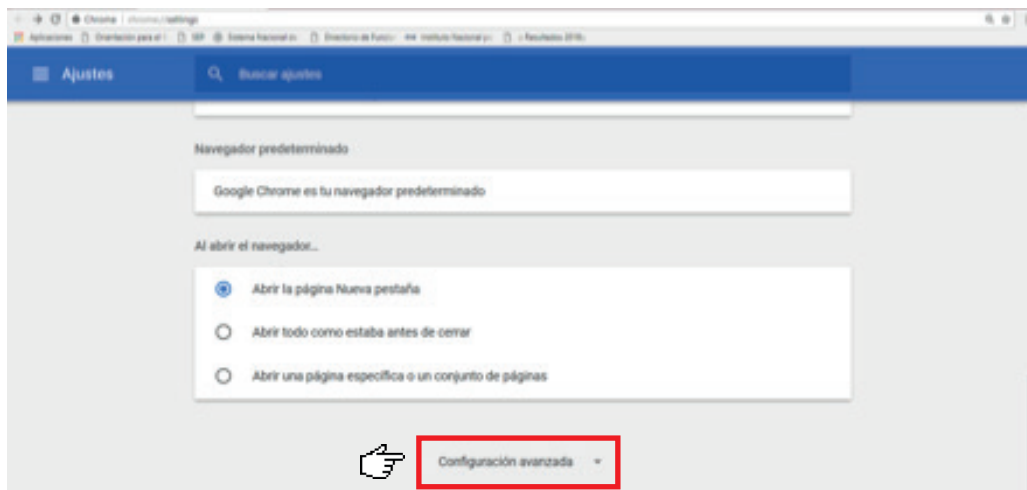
Chrome | chrome://settings

Aplicaciones Orientación para el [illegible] SEP Sistema Nacional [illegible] Directorio de Funcio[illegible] Instituto Nacional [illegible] Resultados 2016 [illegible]

Ajustes

Buscar ajustes

Navegador predeterminado

Google Chrome es tu navegador predeterminado

Al abrir el navegador...

Abrir la página Nueva pestaña

Abrir todo como estaba antes de cerrar

Abrir una página específica o un conjunto de páginas

Configuración avanzada